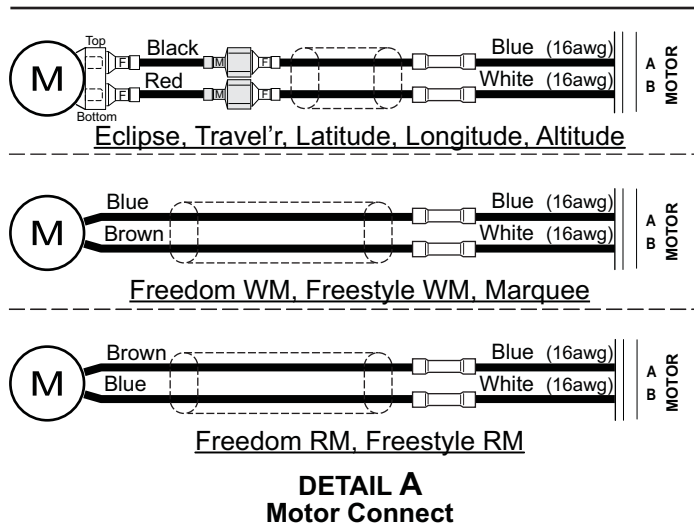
M
Top
Bottom
F
F
Black
Red
M
M
F
F
Blue (16awg)
White (16awg)
A
B
MOTOR

Eclipse, Travel'r, Latitude, Longitude, Altitude

M
Blue
Brown
Blue (16awg)
White (16awg)
A
B
MOTOR

Freedom WM, Freestyle WM, Marquee

M
Brown
Blue
Blue (16awg)
White (16awg)
A
B
MOTOR

Freedom RM, Freestyle RM

DETAIL A
Motor Connect